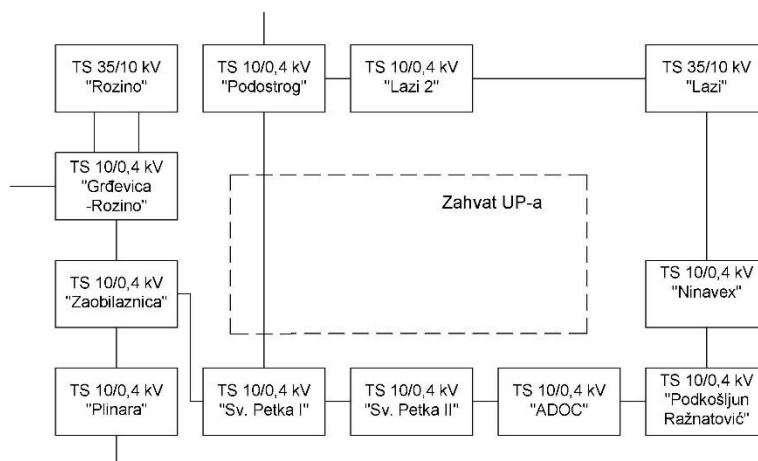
TS 35/10 kV "Rozino"

TS 10/0,4 kV "Podostrog"

TS 10/0,4 kV "Lazi 2"

TS 35/10 kV "Lazi"

TS 10/0,4 kV "Grđevica -Rozino"

Zahvat UP-a

TS 10/0,4 kV "Zaobilaznica"

TS 10/0,4 kV "Ninavex"

TS 10/0,4 kV "Plinara"

TS 10/0,4 kV "Sv. Petka I"

TS 10/0,4 kV "Sv. Petka II"

TS 10/0,4 kV "ADOC"

TS 10/0,4 kV "Podkošljun Ražnatović"